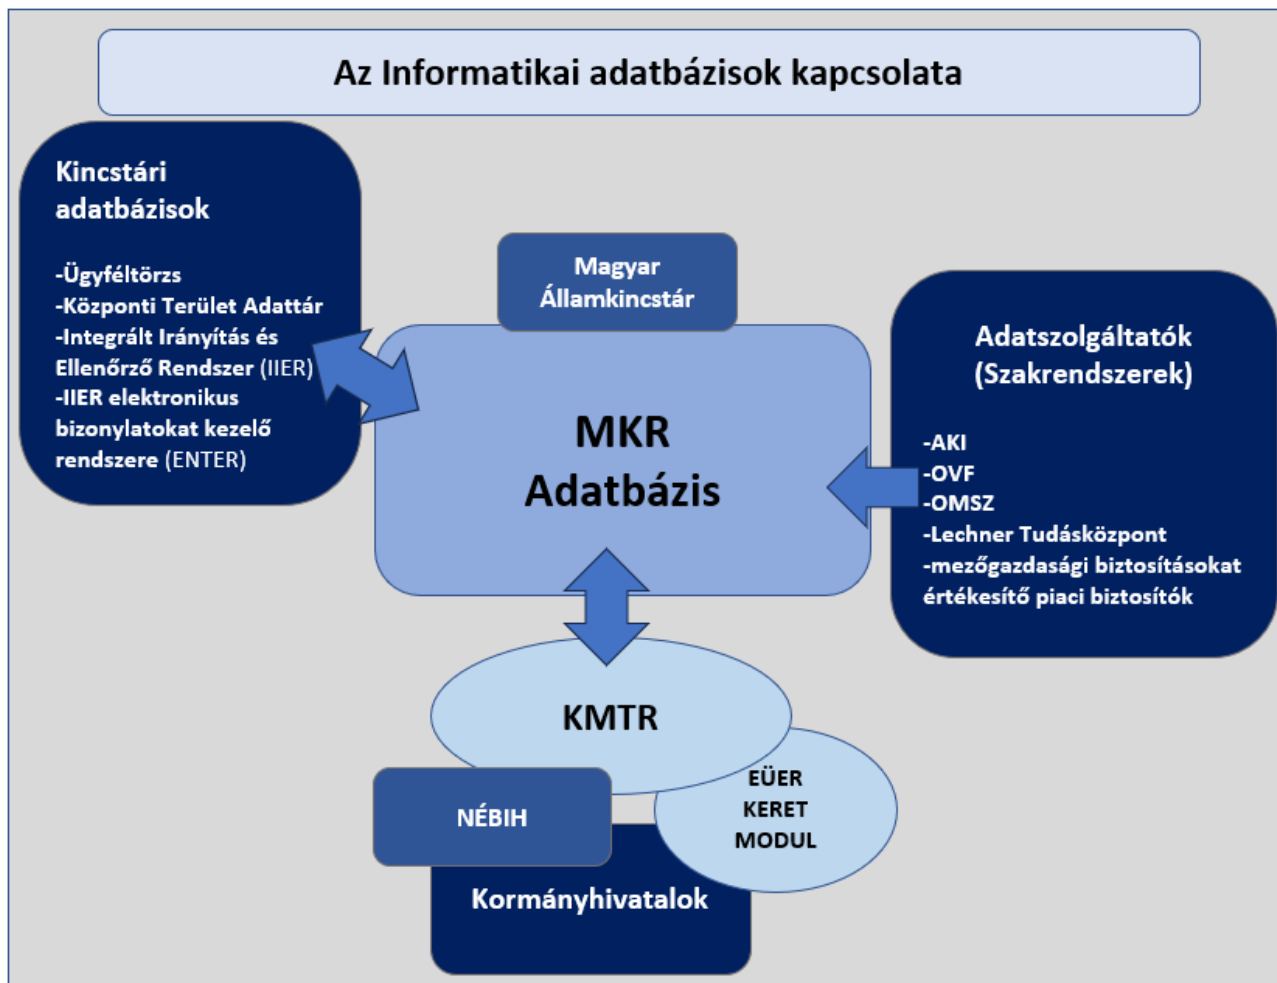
Az Informatikai adatbázisok kapcsolata

Kincstári adatbázisok

-Ügyféltörzs
-Központi Terület Adattár
-Integrált Irányítás és Ellenőrző Rendszer (IIER)
-IIER elektronikus bizonylatokat kezelő rendszere (ENTER)

Magyar Államkincstár

MKR Adatbázis

Adatszolgáltatók (Szakrendszerek)

-AKI
-OVF
-OMSZ
-Lechner Tudásközpont
-mezőgazdasági biztosításokat értékesítő piaci biztosítók

KMTR

EÜER KERET MODUL

NÉBIH

Kormányhivatalok